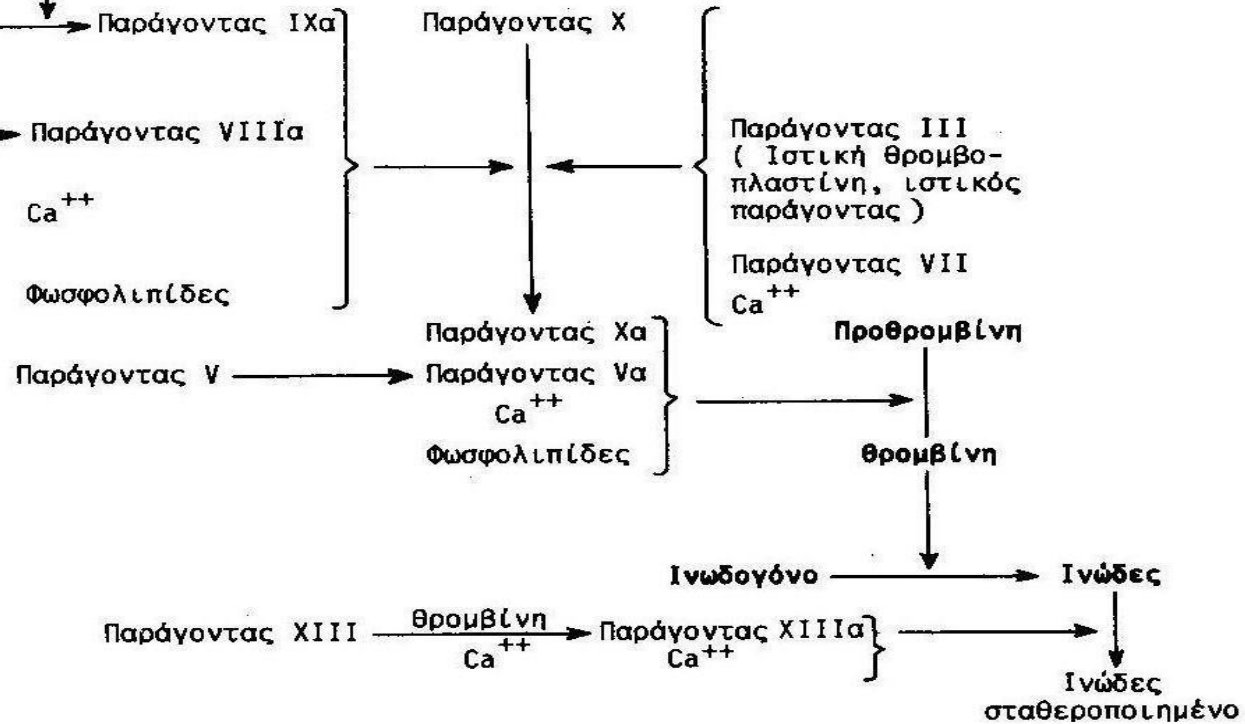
Παράγοντας IXα

Παράγοντας VIIIα

$Ca^{++}$

Φωσφολιπίδες

Παράγοντας X

Παράγοντας III ( Ιστική θρομβοπλαστίνη, ιστικός παράγοντας )

Παράγοντας VII

$Ca^{++}$

Παράγοντας V

Παράγοντας Xα

Παράγοντας Vα

$Ca^{++}$

Φωσφολιπίδες

Προθρομβίνη

Θρομβίνη

Ινωδογόνο

Ινώδες

Παράγοντας XIII

Θρομβίνη

$Ca^{++}$

Παράγοντας XIIIα

$Ca^{++}$

Ινώδες σταθεροποιημένο